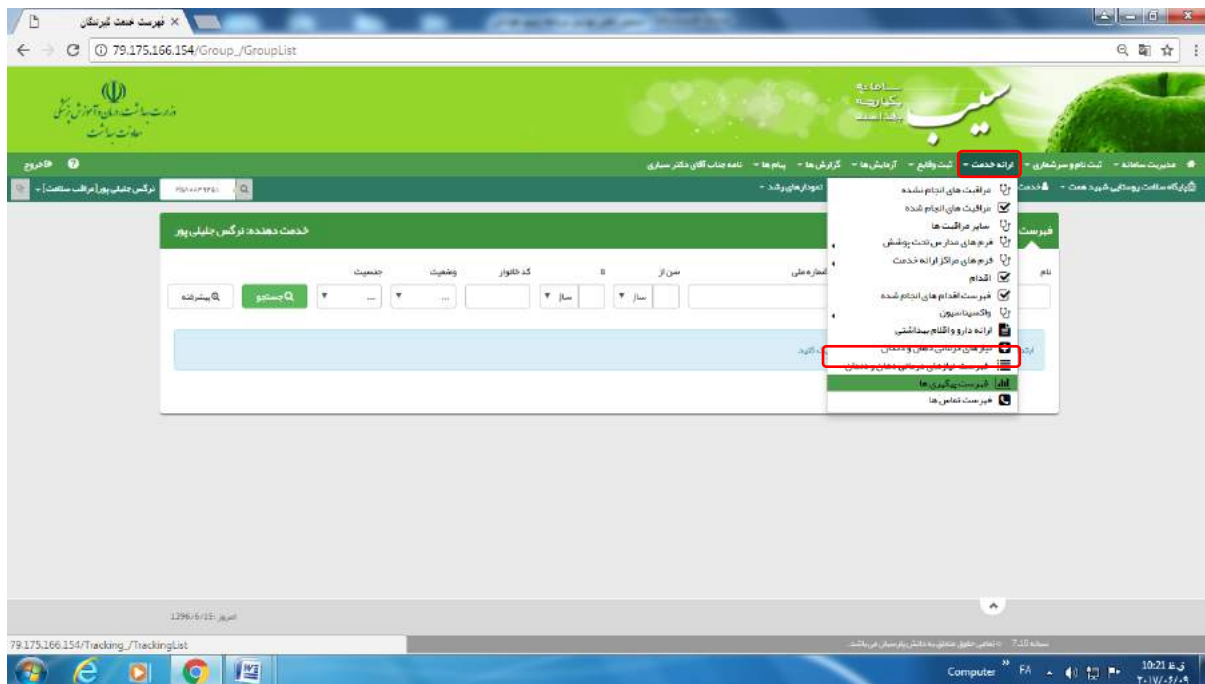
فهرست خدمت گیرندگان ×

79.175.166.154/Group_/GroupList

وزارت بهداشت، درمان و آموزش پزشکی
معاونت بهداشت

سامانه یکپارچه بهداشت
سیب

خروج

مدیریت سامانه ▾ ثبت نام و سرشماری ▾ ارائه خدمت ▾ ثبت وقایع ▾ آزمایش ها ▾ گزارش ها ▾ پیام ها ▾ نامه جناب آقای دکتر سیاری

پایگاه سلامت روستایی شهید همت ▾ خدمت

نرگس جلیلی پور [مراقب سلامت] ▾

نمودارهای رشد ▾

فهرست

خدمت دهنده: نرگس جلیلی پور

نام

شماره ملی

سن از

تا

کد خانوار

وضعیت

جنسیت

سال ▾

سال ▾

... ▾

... ▾

جستجو

پیشرفته

کلیک کنید

مراقبت های انجام نشده
مراقبت های انجام شده
سایر مراقبت ها
فرم های مدارس تحت پوشش
فرم های مراکز ارائه خدمت
اقدام
فهرست اقدام های انجام شده
واکسیناسیون
ارائه دارو و اقلام بهداشتی
نیازهای درمانی دهان و دندان
فهرست نیازهای درمانی دهان و دندان
فهرست پیگیری ها
فهرست تماس ها

امروز: 1396/6/15

79.175.166.154/Tracking_/TrackingList

سامانه 7.10 تمامی حقوق متعلق به دانش پارسیان می باشد.

Computer FA 10:21 ق.ظ ۲۰۱۷/۰۹/۰۶